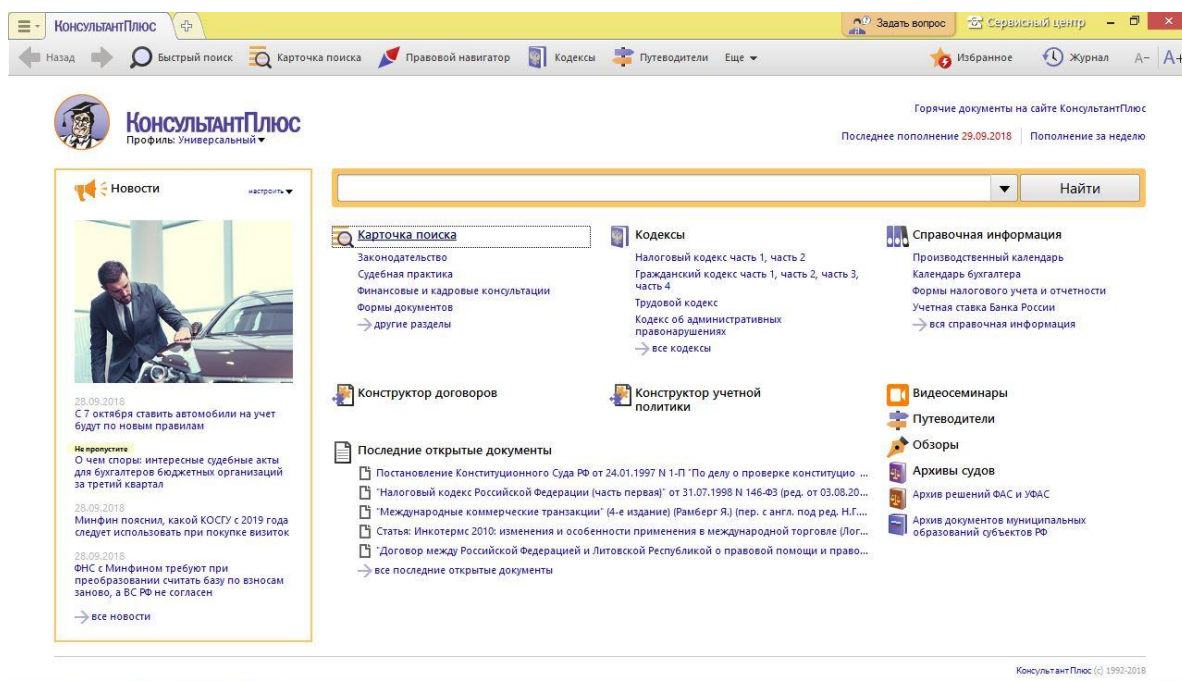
КонсультантПлюс

Задать вопрос Сервисный центр

Назад Быстрый поиск Карточка поиска Правовой навигатор Кодексы Путеводители Еще

Избранное Журнал A- A+

КонсультантПлюс
Профиль: Универсальный

Горячие документы на сайте КонсультантПлюс

Последнее пополнение 29.09.2018 | Пополнение за неделю

Новости настроить

28.09.2018
С 7 октября ставить автомобили на учет будут по новым правилам

Не пропустите
О чем споры: интересные судебные акты для бухгалтеров бюджетных организаций за третий квартал

28.09.2018
Минфин пояснил, какой КОСГУ с 2019 года следует использовать при покупке визиток

28.09.2018
ФНС с Минфином требуют при преобразовании считать базу по взносам заново, а ВС РФ не согласен

все новости

Найти

Карточка поиска
Законодательство
Судебная практика
Финансовые и кадровые консультации
Формы документов
другие разделы

Кодексы
Налоговый кодекс часть 1, часть 2
Гражданский кодекс часть 1, часть 2, часть 3, часть 4
Трудовой кодекс
Кодекс об административных правонарушениях
все кодексы

Справочная информация
Производственный календарь
Календарь бухгалтера
Формы налогового учета и отчетности
Учетная ставка Банка России
вся справочная информация

Конструктор договоров

Конструктор учетной политики

Видеосеминары
Путеводители
Обзоры
Архивы судов
Архив решений ФАС и УФАС
Архив документов муниципальных образований субъектов РФ

Последние открытые документы
Постановление Конституционного Суда РФ от 24.01.1997 N 1-П "По делу о проверке конституцио ...
"Налоговый кодекс Российской Федерации (часть первая)" от 31.07.1998 N 146-ФЗ (ред. от 03.08.20...
"Международные коммерческие транзакции" (4-е издание) (Рамберг Я.) (пер. с англ. под ред. Н.Г....
Статья: Инкотермс 2010: изменения и особенности применения в международной торговле (Лог...
"Договор между Российской Федерацией и Литовской Республикой о правовой помощи и право...
все последние открытые документы

КонсультантПлюс (c) 1992-2018